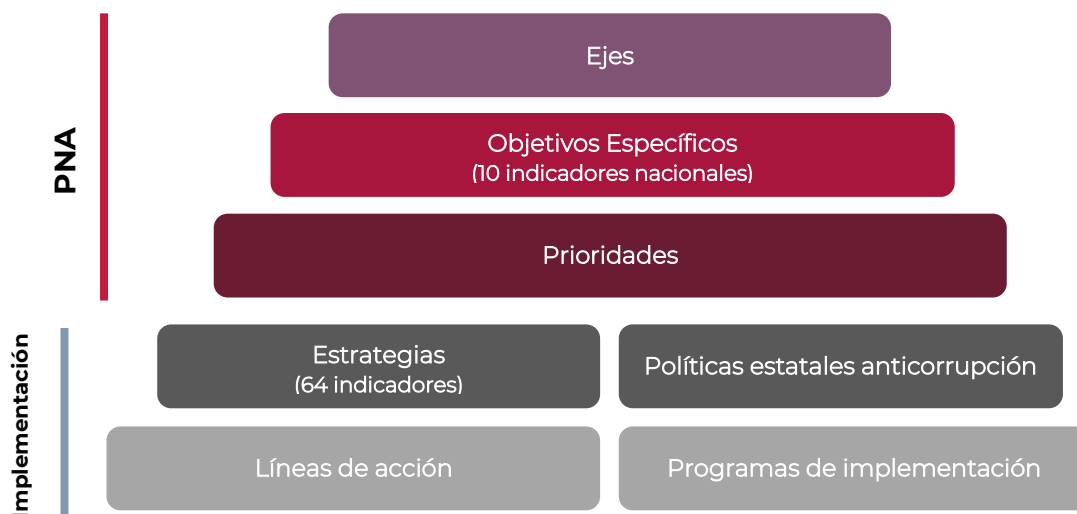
PNA

Ejes

Objetivos Específicos
(10 indicadores nacionales)

Prioridades

Implementación

Estrategias
(64 indicadores)

Políticas estatales anticorrupción

Líneas de acción

Programas de implementación